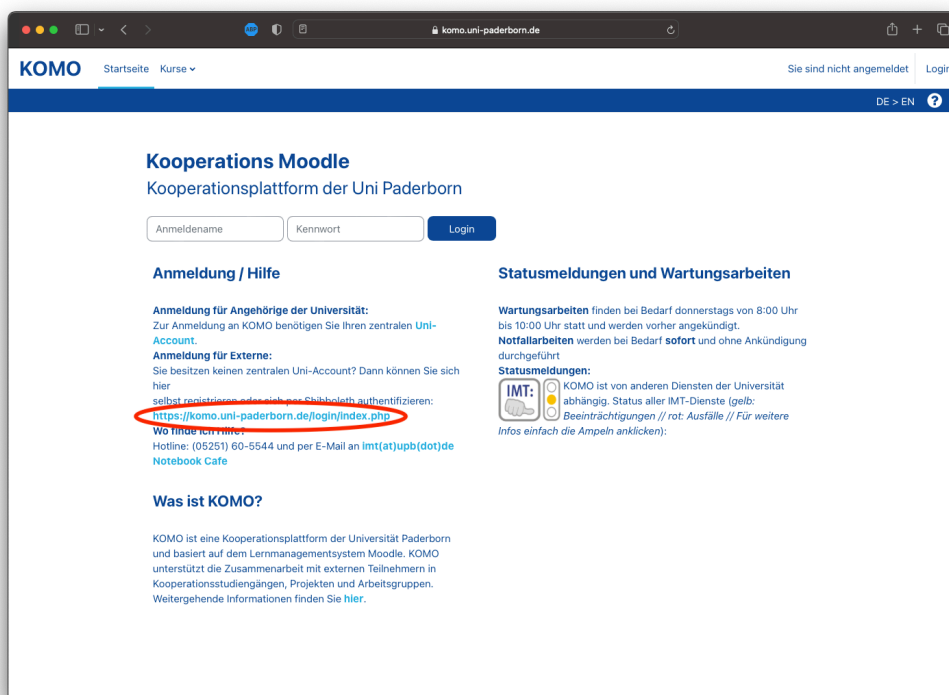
komo.uni-paderborn.de

KOMO Startseite Kurse

Sie sind nicht angemeldet Login

DE > EN

Kooperations Moodle
Kooperationsplattform der Uni Paderborn

Anmeldename Kennwort Login

Anmeldung / Hilfe

Anmeldung für Angehörige der Universität:
Zur Anmeldung an KOMO benötigen Sie Ihren zentralen Uni-Account.
Anmeldung für Externe:
Sie besitzen keinen zentralen Uni-Account? Dann können Sie sich hier selbst registrieren oder sich per Shibboleth authentifizieren:
https://komo.uni-paderborn.de/login/index.php
Wo finde ich Hilfe?
Hotline: (05251) 60-5544 und per E-Mail an imt(at)upb(dot)de
Notebook Cafe

Was ist KOMO?

KOMO ist eine Kooperationsplattform der Universität Paderborn und basiert auf dem Lernmanagementsystem Moodle. KOMO unterstützt die Zusammenarbeit mit externen Teilnehmern in Kooperationsstudiengängen, Projekten und Arbeitsgruppen. Weitergehende Informationen finden Sie hier.

Statusmeldungen und Wartungsarbeiten

Wartungsarbeiten finden bei Bedarf donnerstags von 8:00 Uhr bis 10:00 Uhr statt und werden vorher angekündigt.
Notfallarbeiten werden bei Bedarf sofort und ohne Ankündigung durchgeführt
Statusmeldungen:
IMT: KOMO ist von anderen Diensten der Universität abhängig. Status aller IMT-Dienste (gelb: Beeinträchtigungen // rot: Ausfälle // Für weitere Infos einfach die Ampeln anklicken):